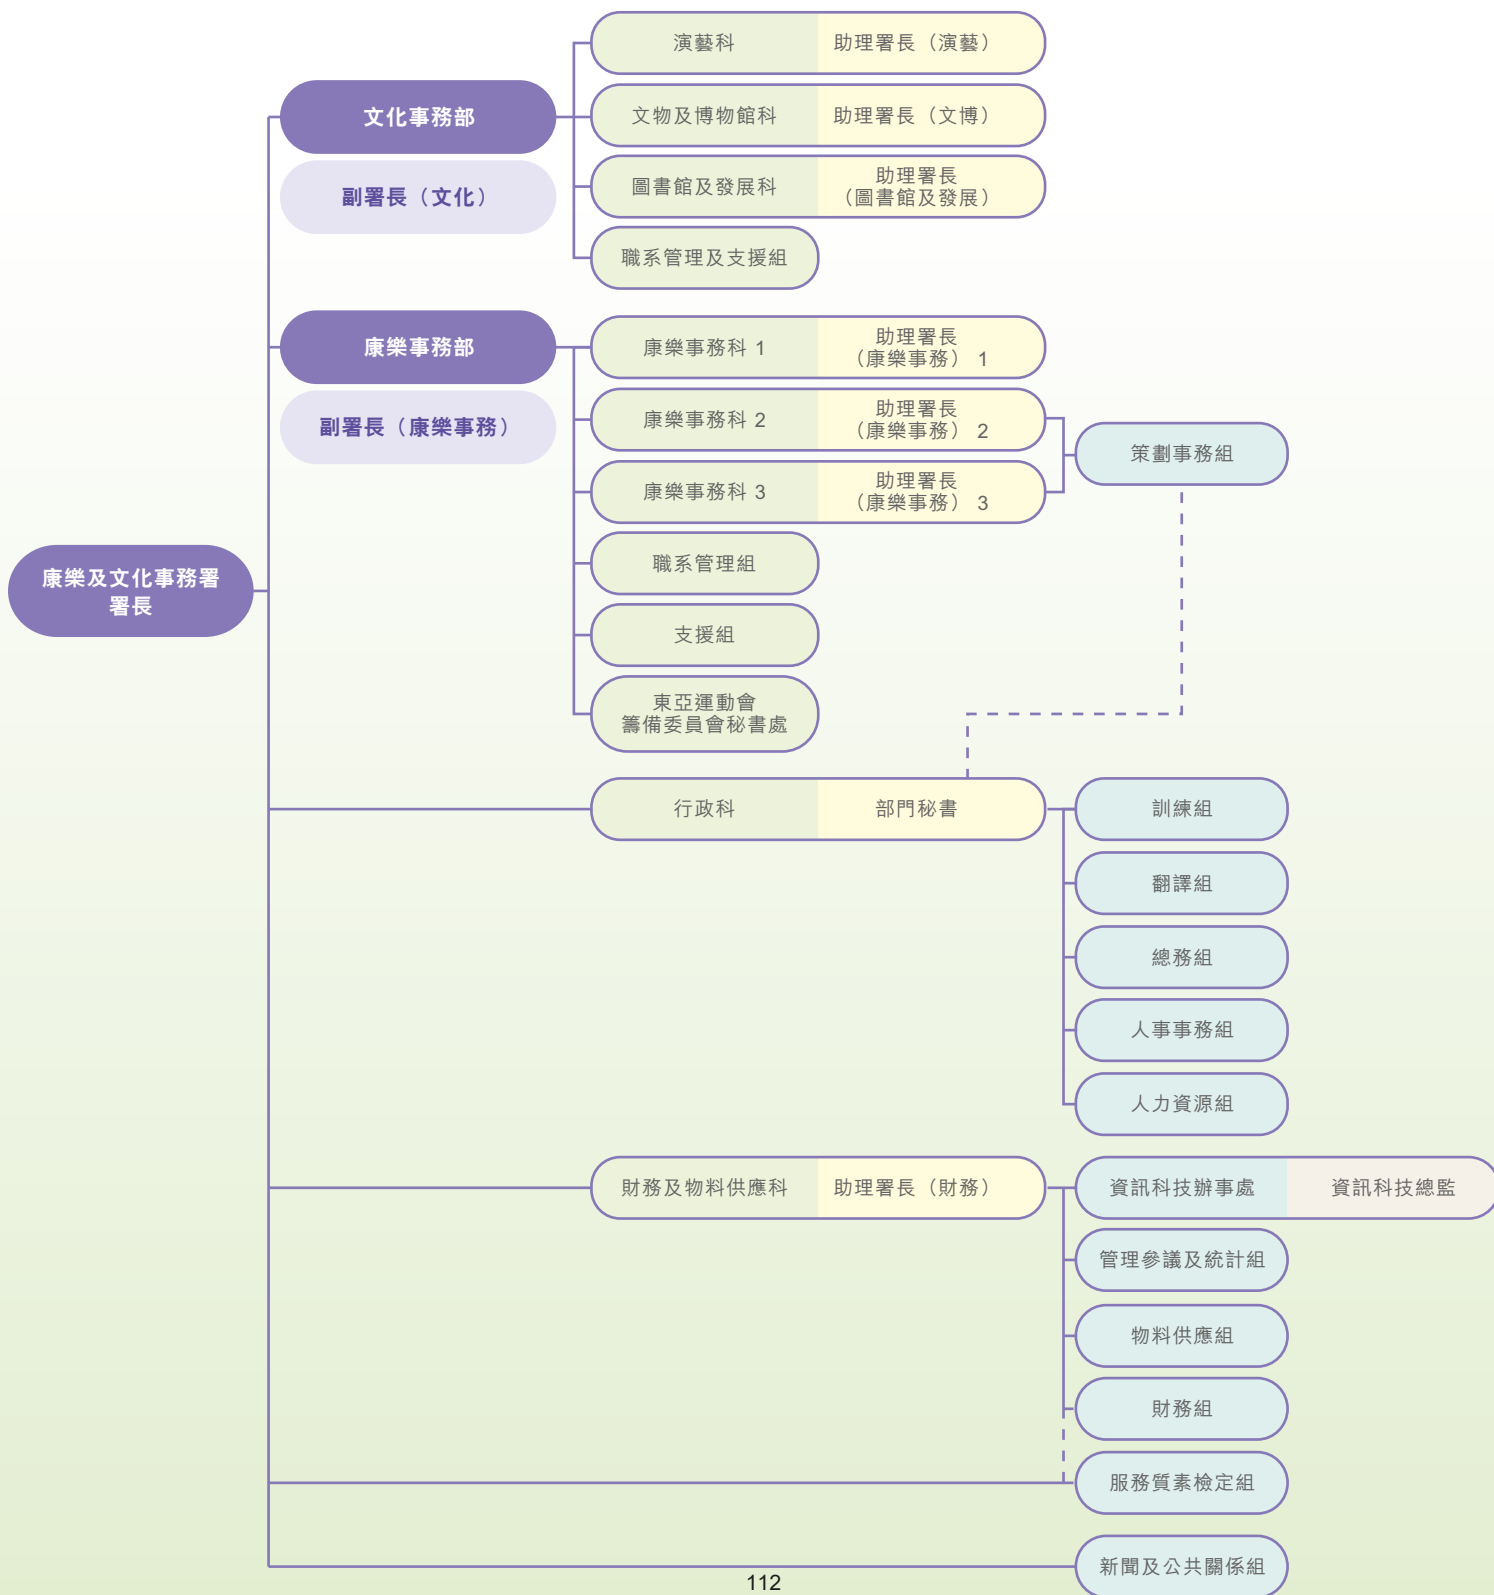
康樂及文化事務署署長

文化事務部
副署長（文化）

演藝科 | 助理署長（演藝）
文物及博物館科 | 助理署長（文博）
圖書館及發展科 | 助理署長（圖書館及發展）
職系管理及支援組

康樂事務部
副署長（康樂事務）

康樂事務科 1 | 助理署長（康樂事務） 1
康樂事務科 2 | 助理署長（康樂事務） 2
康樂事務科 3 | 助理署長（康樂事務） 3
策劃事務組
職系管理組
支援組
東亞運動會籌備委員會秘書處

行政科 | 部門秘書
訓練組
翻譯組
總務組
人事事務組
人力資源組

財務及物料供應科 | 助理署長（財務）
資訊科技辦事處 | 資訊科技總監
管理參議及統計組
物料供應組
財務組
服務質素檢定組
新聞及公共關係組

112